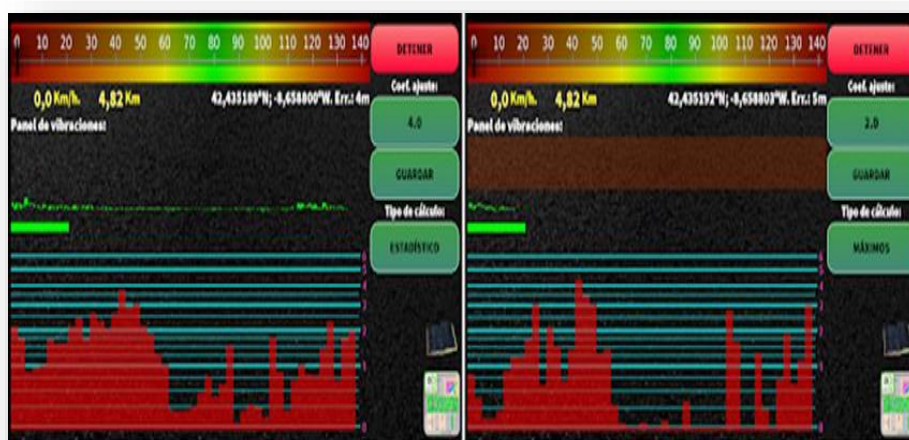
0 10 20 30 40 50 60 70 80 90 100 110 120 130 140

DETENER

0,0 Km/h. 4,82 Km 42,435189°N; -8,658800°W. Err.: 4m

Coef. ajuste:

Panel de vibraciones:

4.0

GUARDAR

Tipo de cálculo:

ESTADÍSTICO

0 10 20 30 40 50 60 70 80 90 100 110 120 130 140

DETENER

0,0 Km/h. 4,82 Km 42,435192°N; -8,658803°W. Err.: 5m

Coef. ajuste:

Panel de vibraciones:

2.0

GUARDAR

Tipo de cálculo:

MÁXIMOS